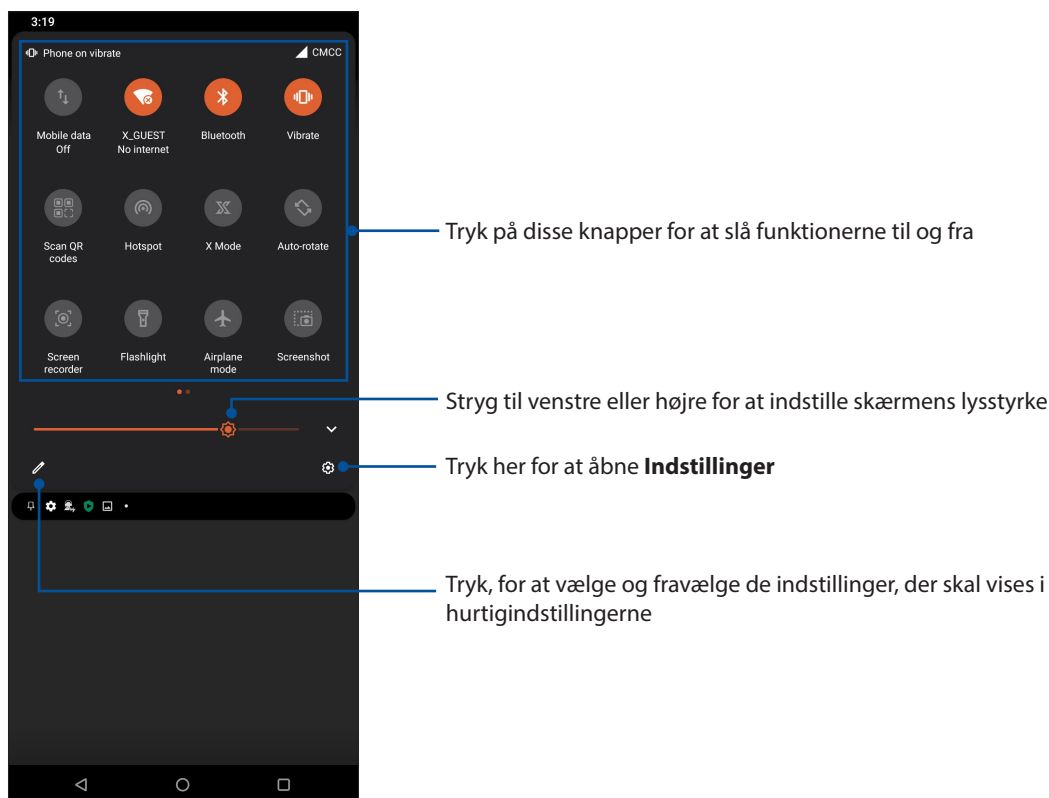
3:19

Phone on vibrate

CMCC

Mobile data Off

X_GUEST No internet

Bluetooth

Vibrate

Scan QR codes

Hotspot

X Mode

Auto-rotate

Screen recorder

Flashlight

Airplane mode

Screenshot

Tryk på disse knapper for at slå funktionerne til og fra

Stryg til venstre eller højre for at indstille skærmens lysstyrke

Tryk her for at åbne **Indstillinger**

Tryk, for at vælge og fravælge de indstillinger, der skal vises i hurtigindstillingerne